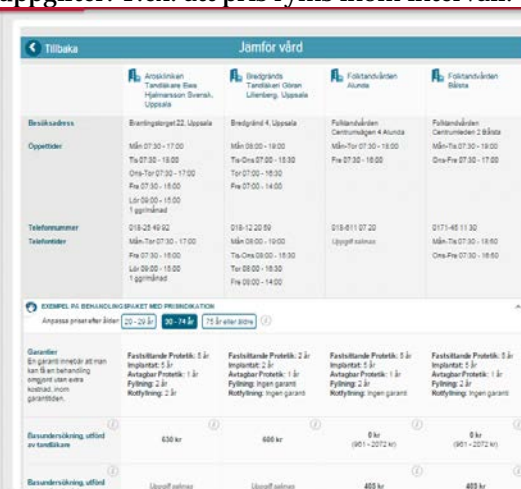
uppgifter. Och. att pris ryms inom intervall.

Tillbaka

Jämför vård

| | Aroskliniken Tandläkare Bies Hjalmarsson Svensk, Uppsala | Bredgränds Tandläkeri Göran Lilienberg, Uppsala | Folktandvården Alunda | Folktandvården Bålsta |
|---|---|---|---|---|
| Besöksadress | Brantingstorget 22, Uppsala | Bredgränd 4, Uppsala | Folktandvården Centrumvägen 4 Alunda | Folktandvården Centrumleden 2 Bålsta |
| Öppettider | Mån 07:30 - 17:00 Tis 07:30 - 18:00 Ons-Tor 07:30 - 17:00 Fre 07:30 - 15:00 Lör 09:00 - 15:00 1 ggr/månad | Mån 08:00 - 19:00 Tis-Ons 07:00 - 15:30 Tor 07:00 - 16:30 Fre 07:00 - 14:00 | Mån-Tor 07:30 - 16:00 Fre 07:30 - 16:00 | Mån-Tis 07:30 - 19:00 Ons-Fre 07:30 - 17:00 |
| Telefonnummer Telefontider | 018-25 49 92 Mån-Tor 07:30 - 17:00 Fre 07:30 - 15:00 Lör 09:00 - 15:00 1 ggr/månad | 018-12 20 59 Mån 08:00 - 19:00 Tis-Ons 08:00 - 15:30 Tor 08:00 - 16:30 Fre 08:00 - 14:00 | 018-611 07 20 Uppgift saknas | 0171-46 11 30 Mån-Tis 07:30 - 18:50 Ons-Fre 07:30 - 16:50 |

EXEMPEL PÅ BEHANDLINGSPAKET MED PRISINDIKATION

Anpassa priser efter ålder 20 - 29 år 30 - 74 år 75 år eller äldre

| | | | | |
|---|---|---|---|---|
| Garantier En garanti innebär att man kan få en behandling omgjord utan extra kostnad, inom garantitiden. | Fastsittande Protetik: 5 år Implantat: 5 år Avtagbar Protetik: 1 år Fyllning: 2 år Rotfyllning: 2 år | Fastsittande Protetik: 2 år Implantat: 2 år Avtagbar Protetik: 1 år Fyllning: Ingen garanti Rotfyllning: Ingen garanti | Fastsittande Protetik: 5 år Implantat: 5 år Avtagbar Protetik: 1 år Fyllning: 2 år Rotfyllning: Ingen garanti | Fastsittande Protetik: 5 år Implantat: 5 år Avtagbar Protetik: 1 år Fyllning: 2 år Rotfyllning: Ingen garanti |
| Basundersökning, utförd av tandläkare | 630 kr | 600 kr | 0 kr (951 - 2072 kr) | 0 kr (951 - 2072 kr) |
| Basundersökning, utförd | Uppgift saknas | Uppgift saknas | 405 kr | 405 kr |